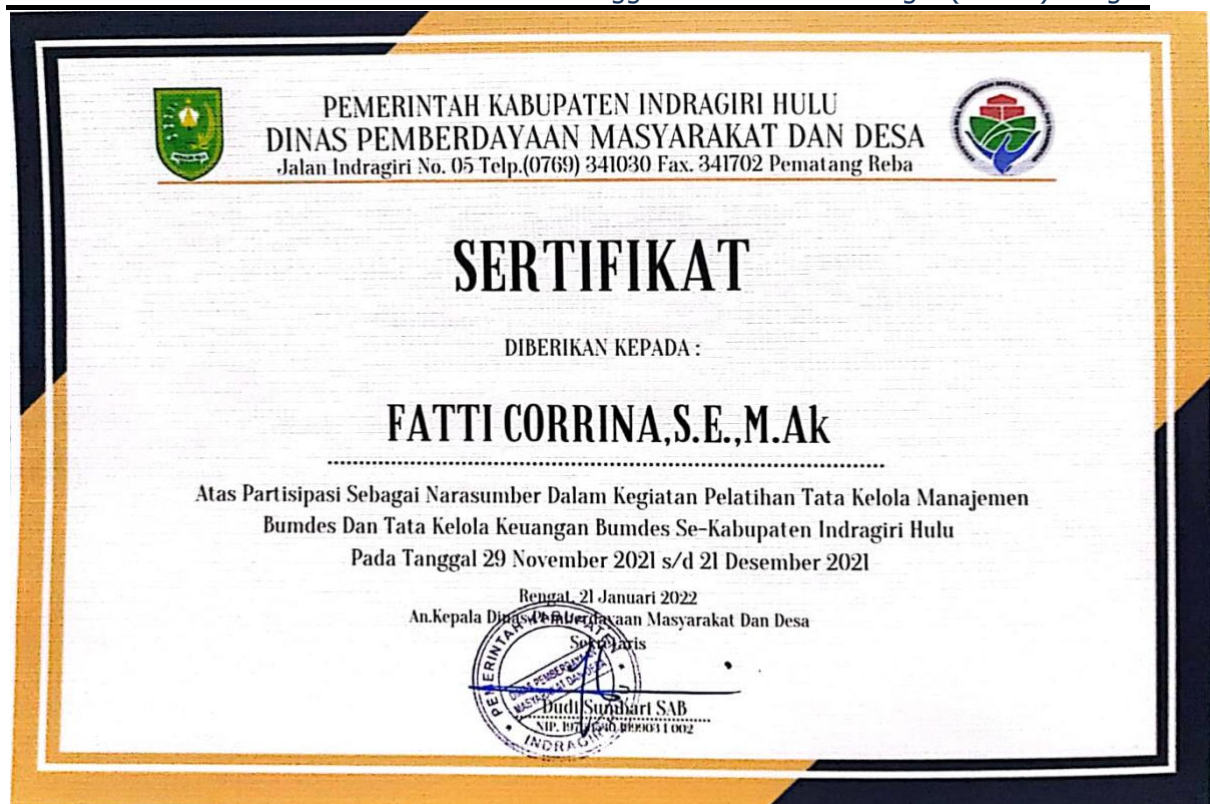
PEMERINTAH KABUPATEN INDRAGIRI HULU
DINAS PEMBERDAYAAN MASYARAKAT DAN DESA
Jalan Indragiri No. 05 Telp.(0769) 341030 Fax. 341702 Pematang Reba

SERTIFIKAT

DIBERIKAN KEPADA :

FATTI CORRINA,S.E.,M.Ak

Atas Partisipasi Sebagai Narasumber Dalam Kegiatan Pelatihan Tata Kelola Manajemen Bumdes Dan Tata Kelola Keuangan Bumdes Se-Kabupaten Indragiri Hulu Pada Tanggal 29 November 2021 s/d 21 Desember 2021

Rengat, 21 Januari 2022
An.Kepala Dinas Pemberdayaan Masyarakat Dan Desa
Sekretaris

Dudi Sunhari SAB
NIP. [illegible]

PEMERINTAH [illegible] DINAS PEMBERDAYAAN MASYARAKAT DAN DESA INDRAGIRI